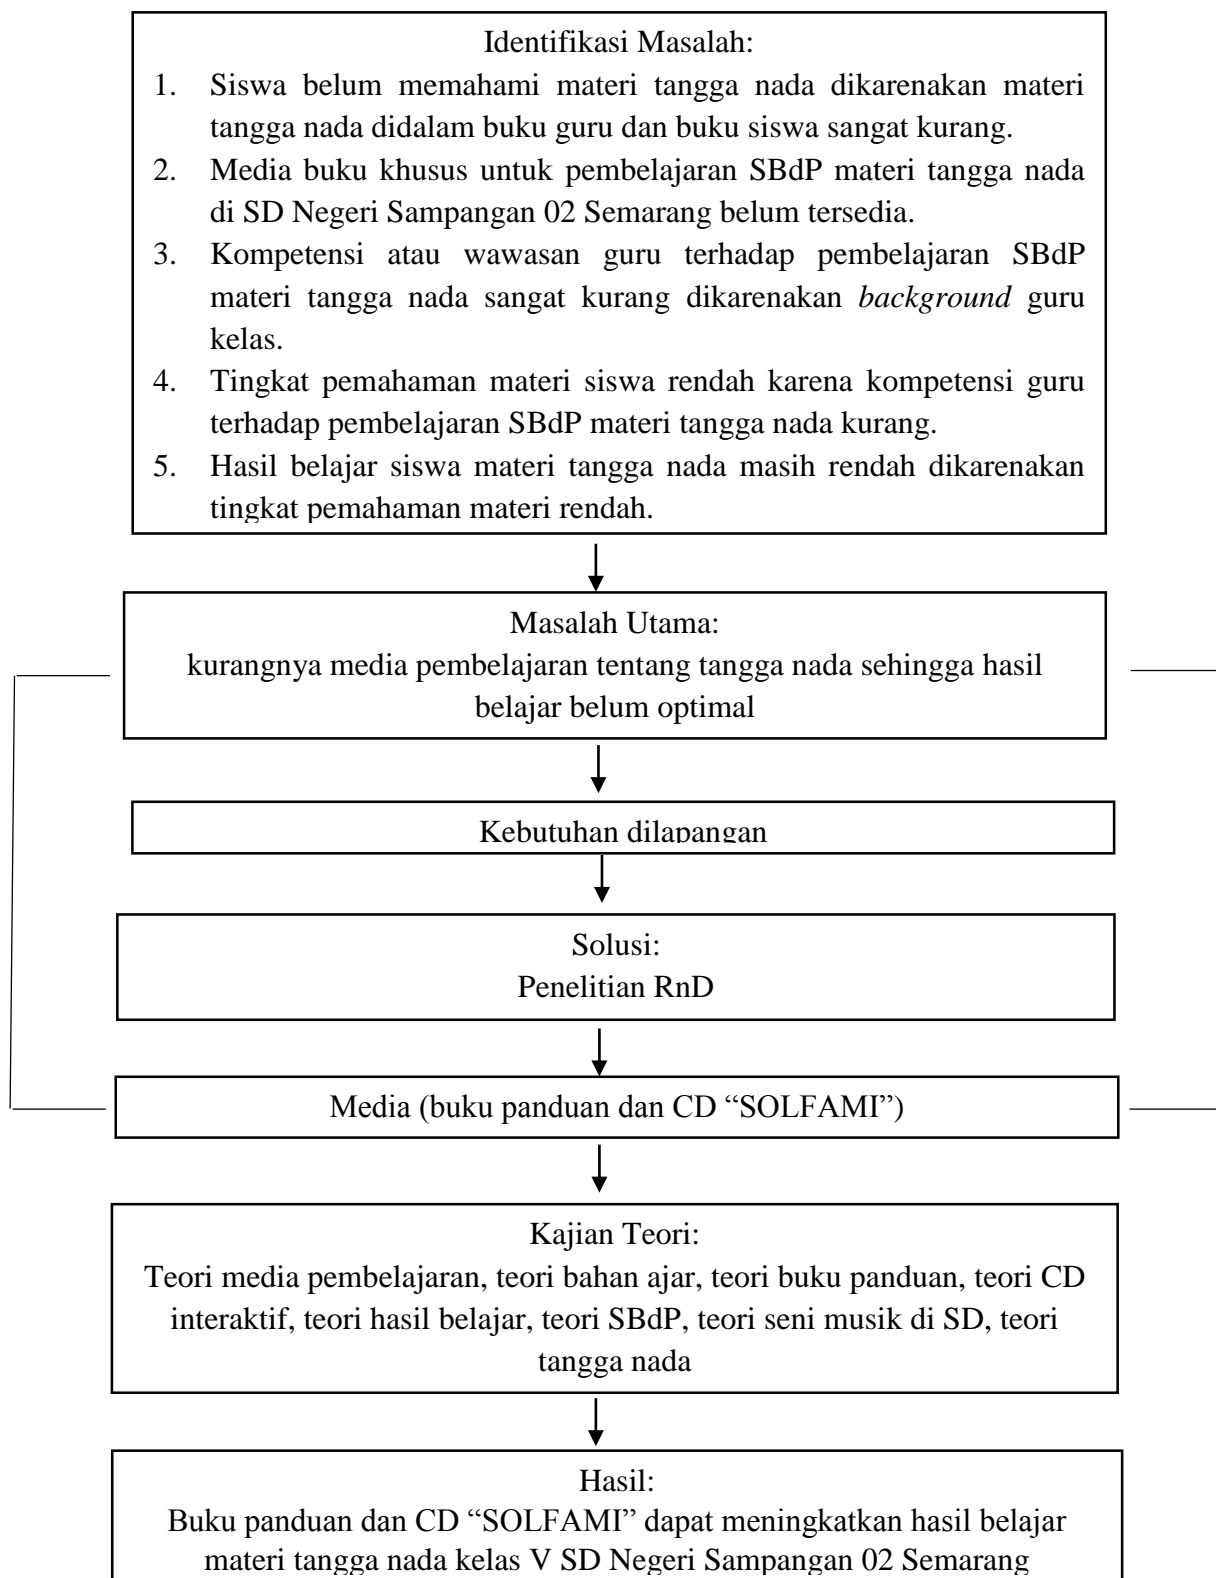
Identifikasi Masalah:

1. Siswa belum memahami materi tangga nada dikarenakan materi tangga nada didalam buku guru dan buku siswa sangat kurang.
2. Media buku khusus untuk pembelajaran SBdP materi tangga nada di SD Negeri Sampangan 02 Semarang belum tersedia.
3. Kompetensi atau wawasan guru terhadap pembelajaran SBdP materi tangga nada sangat kurang dikarenakan *background* guru kelas.
4. Tingkat pemahaman materi siswa rendah karena kompetensi guru terhadap pembelajaran SBdP materi tangga nada kurang.
5. Hasil belajar siswa materi tangga nada masih rendah dikarenakan tingkat pemahaman materi rendah.

Masalah Utama:
kurangnya media pembelajaran tentang tangga nada sehingga hasil belajar belum optimal

Kebutuhan dilapangan

Solusi:
Penelitian RnD

Media (buku panduan dan CD "SOLFAMI")

Kajian Teori:
Teori media pembelajaran, teori bahan ajar, teori buku panduan, teori CD interaktif, teori hasil belajar, teori SBdP, teori seni musik di SD, teori tangga nada

Hasil:
Buku panduan dan CD "SOLFAMI" dapat meningkatkan hasil belajar materi tangga nada kelas V SD Negeri Sampangan 02 Semarang